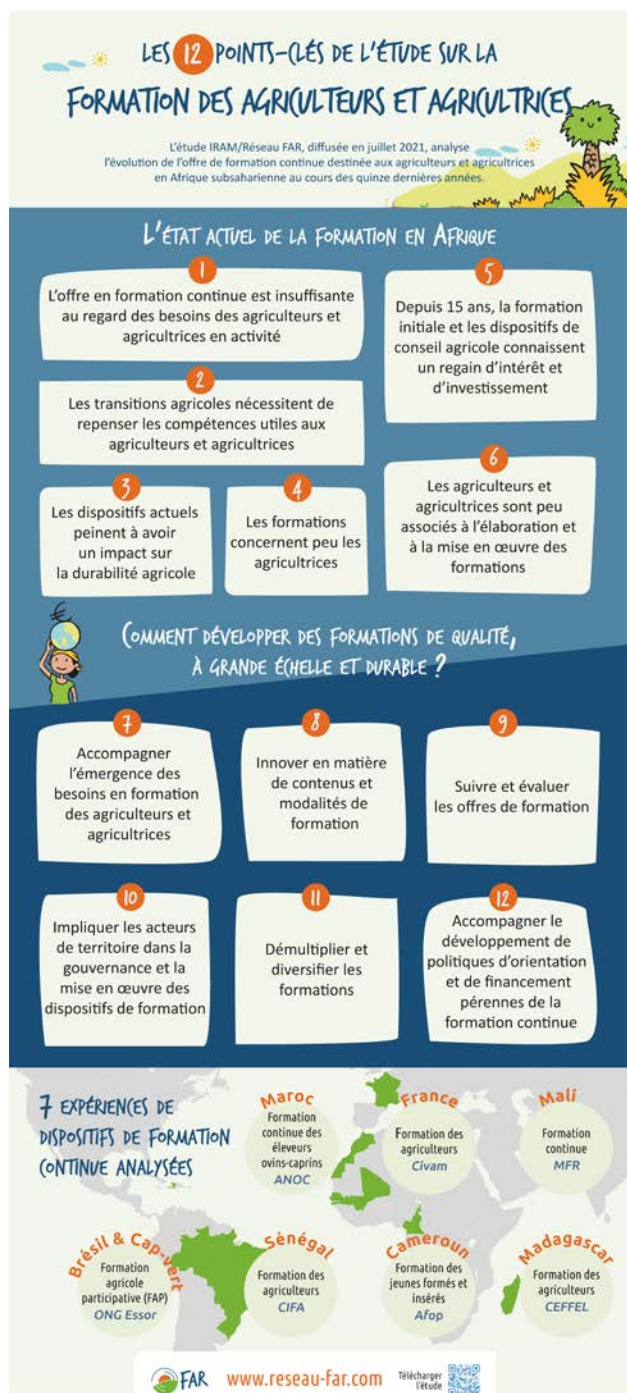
LES 12 POINTS-CLÉS DE L'ÉTUDE SUR LA FORMATION DES AGRICULTEURS ET AGRICULTRICES

L'étude IRAM/Réseau FAR, diffusée en juillet 2021, analyse l'évolution de l'offre de formation continue destinée aux agriculteurs et agricultrices en Afrique subsaharienne au cours des quinze dernières années.

L'ÉTAT ACTUEL DE LA FORMATION EN AFRIQUE

1
L'offre en formation continue est insuffisante au regard des besoins des agriculteurs et agricultrices en activité

5
Depuis 15 ans, la formation initiale et les dispositifs de conseil agricole connaissent un regain d'intérêt et d'investissement

2
Les transitions agricoles nécessitent de repenser les compétences utiles aux agriculteurs et agricultrices

6
Les agriculteurs et agricultrices sont peu associés à l'élaboration et à la mise en œuvre des formations

3
Les dispositifs actuels peinent à avoir un impact sur la durabilité agricole

4
Les formations concernent peu les agricultrices

COMMENT DÉVELOPPER DES FORMATIONS DE QUALITÉ, À GRANDE ÉCHELLE ET DURABLE ?

7
Accompagner l'émergence des besoins en formation des agriculteurs et agricultrices

8
Innover en matière de contenus et modalités de formation

9
Suivre et évaluer les offres de formation

10
Impliquer les acteurs de territoire dans la gouvernance et la mise en œuvre des dispositifs de formation

11
Démultiplier et diversifier les formations

12
Accompagner le développement de politiques d'orientation et de financement pérennes de la formation continue

7 EXPÉRIENCES DE DISPOSITIFS DE FORMATION CONTINUE ANALYSÉES

Maroc
Formation continue des éleveurs ovins-caprins
ANOC

France
Formation des agriculteurs
Civam

Mali
Formation continue
MFR

Brésil & Cap-vert
Formation agricole participative (FAP)
ONG Essor

Sénégal
Formation des agriculteurs
CIFA

Cameroun
Formation des jeunes formés et insérés
Afop

Madagascar
Formation des agriculteurs
CEFFEL

FAR www.reseau-far.com Télécharger l'étude